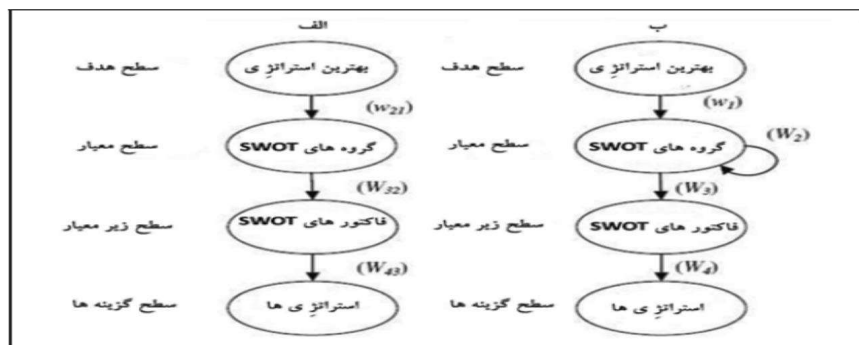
الف

سطح هدف
بهترین استراتژ ی
$(w_{21})$
سطح معیار
گروه های SWOT
$(W_{32})$
سطح زیر معیار
فاکتور های SWOT
$(W_{43})$
سطح گزینه ها
استراتژ ی ها

ب

سطح هدف
بهترین استراتژ ی
$(w_1)$
سطح معیار
گروه های SWOT
$(W_2)$
$(W_3)$
سطح زیر معیار
فاکتور های SWOT
$(W_4)$
سطح گزینه ها
استراتژ ی ها